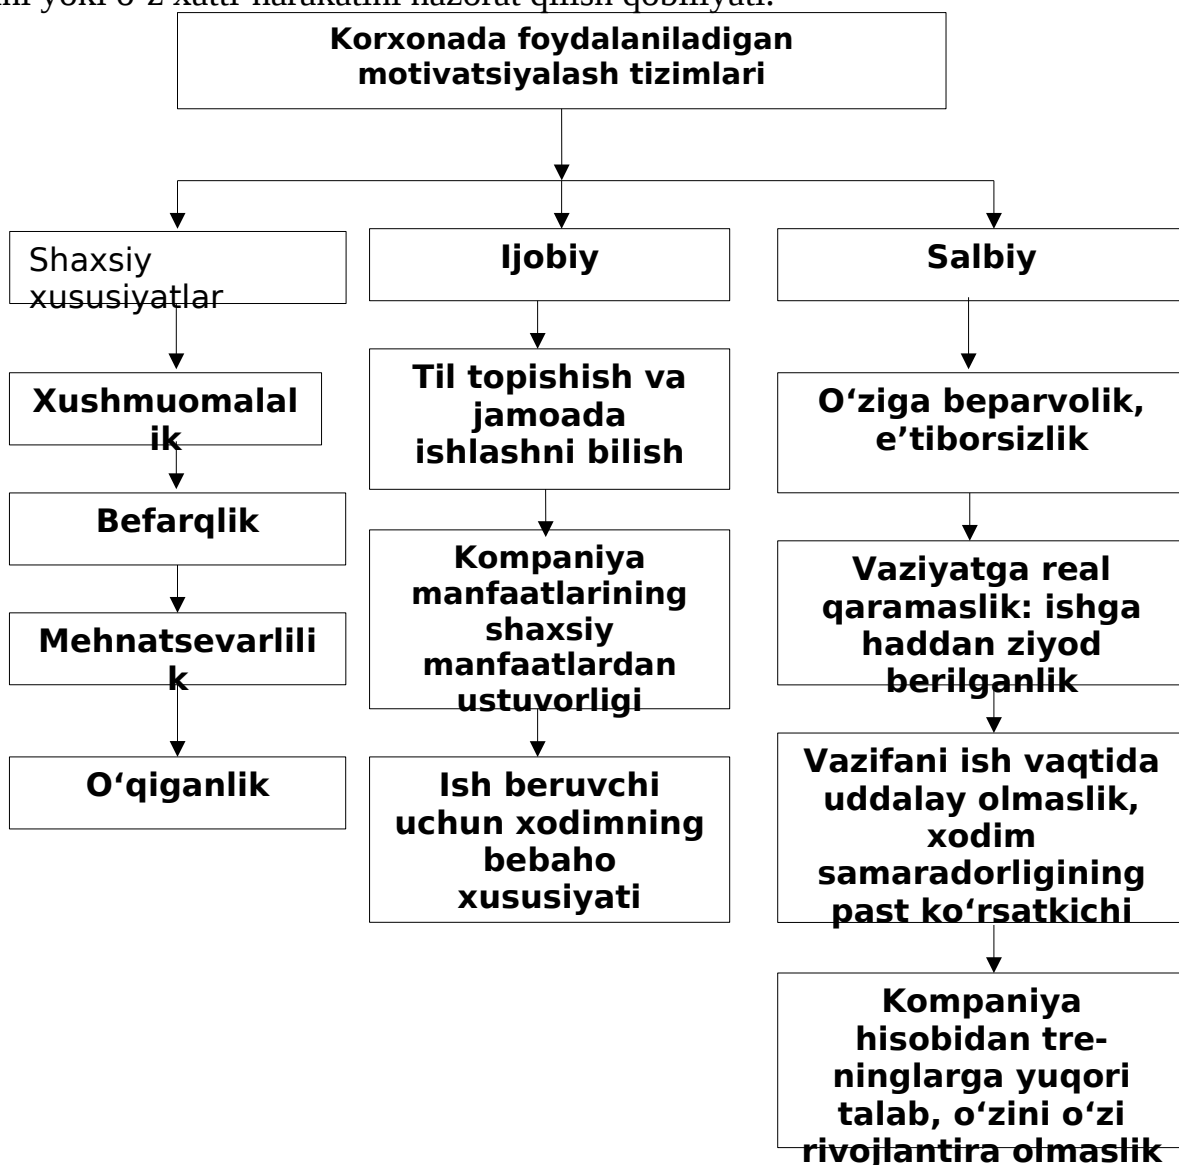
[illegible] yoki o'z xatti-harakatini nazorat qilish qobiliyati.

Korxonada foydalaniladigan motivatsiyalash tizimlari

Shaxsiy xususiyatlar

Xushmuomalalik

Befarqlik

Mehnatsevarlilik

O‘qiganlik

Ijobiy

Til topishish va jamoada ishlashni bilish

Kompaniya manfaatlarining shaxsiy manfaatlardan ustuvorligi

Ish beruvchi uchun xodimning bebaho xususiyati

Salbiy

O‘ziga beparvolik, e’tiborsizlik

Vaziyatga real qaramaslik: ishga haddan ziyod berilganlik

Vazifani ish vaqtida uddalay olmaslik, xodim samaradorligining past ko‘rsatkichi

Kompaniya hisobidan treninglarga yuqori talab, o‘zini o‘zi rivojlantira olmaslik